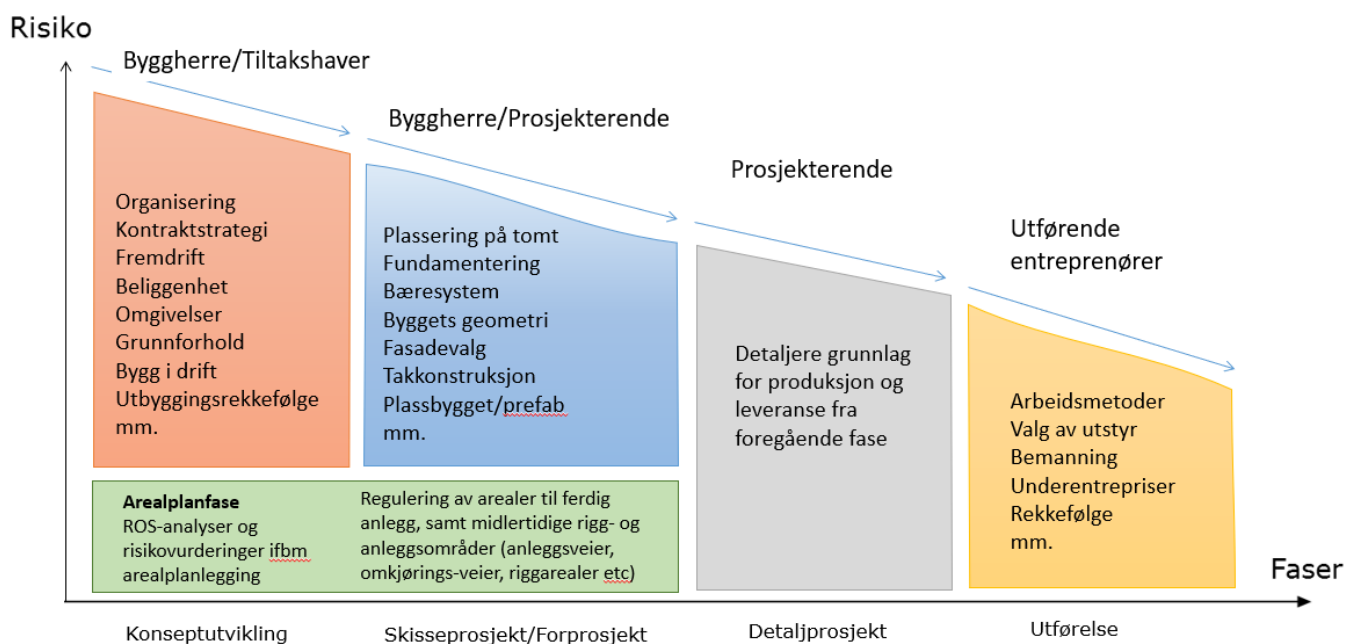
Risiko

Byggherre/Tiltakshaver

Byggherre/Prosjekterende

Prosjekterende

Utførende entreprenører

Organisering
Kontraktstrategi
Fremdrift
Beliggenhet
Omgivelser
Grunnforhold
Bygg i drift
Utbyggingsrekkefølge
mm.

Plassering på tomt
Fundamentering
Bæresystem
Byggets geometri
Fasadevalg
Takkonstruksjon
Plassbygget/prefab
mm.

Detaljere grunnlag for produksjon og leveranse fra foregående fase

Arbeidsmetoder
Valg av utstyr
Bemanning
Underentrepriser
Rekkefølge
mm.

Arealplanfase
ROS-analyser og risikovurderinger ifbm arealplanlegging

Regulering av arealer til ferdig anlegg, samt midlertidige rigg- og anleggsområder (anleggsveier, omkjørings-veier, riggarealer etc)

Faser

Konseptutvikling

Skisseprosjekt/Forprosjekt

Detaljprosjekt

Utførelse